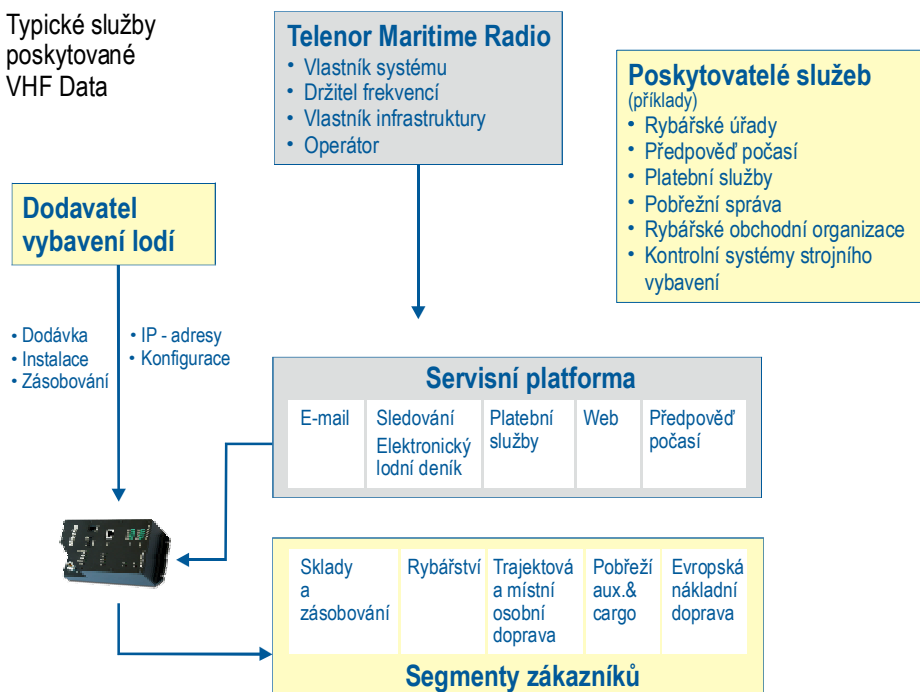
Typické služby poskytované VHF Data

**Telenor Maritime Radio**
• Vlastník systému
• Držitel frekvencí
• Vlastník infrastruktury
• Operátor

**Poskytovatelé služeb**
(příklady)
• Rybářské úřady
• Předpověď počasí
• Platební služby
• Pobřežní správa
• Rybářské obchodní organizace
• Kontrolní systémy strojního vybavení

**Dodavatel vybavení lodí**

• Dodávka
• Instalace
• Zásobování

• IP - adresy
• Konfigurace

**Servisní platforma**

| E-mail | Sledování Elektronický lodní deník | Platební služby | Web | Předpověď počasí |
|---|---|---|---|---|

| Sklady a zásobování | Rybářství | Trajektová a místní osobní doprava | Pobřeží aux.& cargo | Evropská nákladní doprava |
|---|---|---|---|---|

**Segmenty zákazníků**